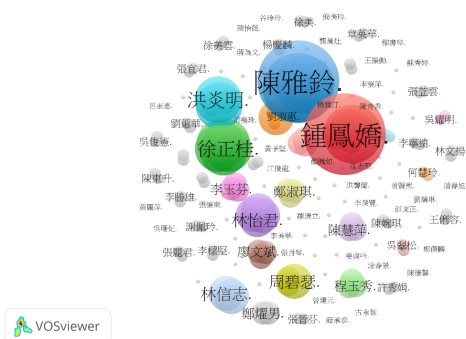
許靖玲.
徐美.
陳佩玲.
黃聖
侯英蓉.
楊慶麟.
黃鳳壯.
柳霈祥.
徐美芸.
蔣為文.
王振德.
蘇秀玲.
張宜君.
陳雅鈴.
李瑞萍.
洪炎明.
張芸芸.
呂素惠.
劉敬龍.
陳昭宏.
吳鈴明.
吳俊憲.
劉淑惠.
林文揚.
鍾鳳嬌.
李慶瑞.
徐正桂.
黃宇鋒.
何慧玲.
陳東升.
江俊龍.
洪馨華.
潘春旭.
李玉芬.
鄭淑琪.
何寶菁.
李勝雄.
張瓊文.
黃國深.
鍾建立.
林怡君.
陳婉琪.
王俐容.
張俐君.
謝佩玲.
李國基.
李如一.
陳慧萍.
張鳳君.
李燦堅.
廖文斌.
吳學松.
鄭麗姍.
涂修賢.
陳豫賢.
周碧瑟.
程玉秀.
許秀娟.
林信志.
曾建元.
鄭耀男.
張晉芬.
蔡秦鈺.
VOSviewer